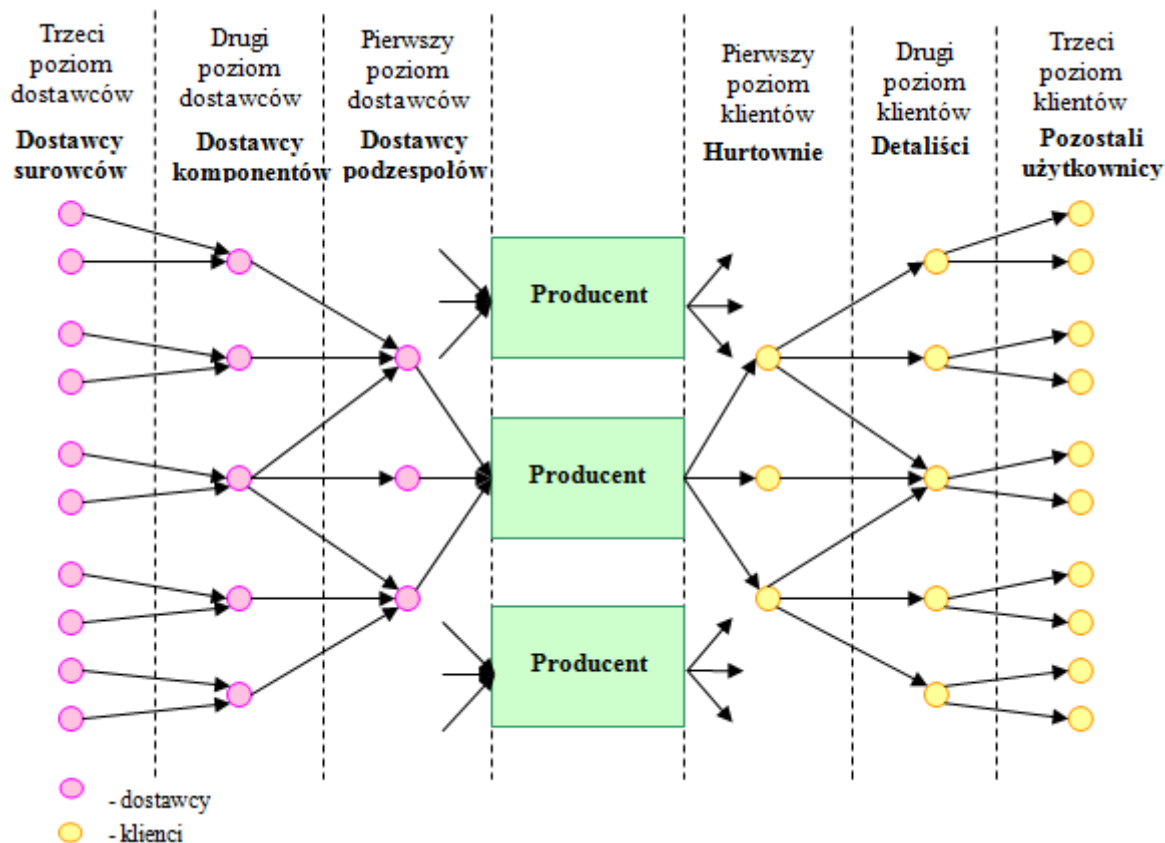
Trzeci poziom dostawców
**Dostawcy surowców**

Drugi poziom dostawców
**Dostawcy komponentów**

Pierwszy poziom dostawców
**Dostawcy podzespołów**

Pierwszy poziom klientów
**Hurtownie**

Drugi poziom klientów
**Detaliści**

Trzeci poziom klientów
**Pozostali użytkownicy**

**Producent**

**Producent**

**Producent**

- dostawcy
- klienci